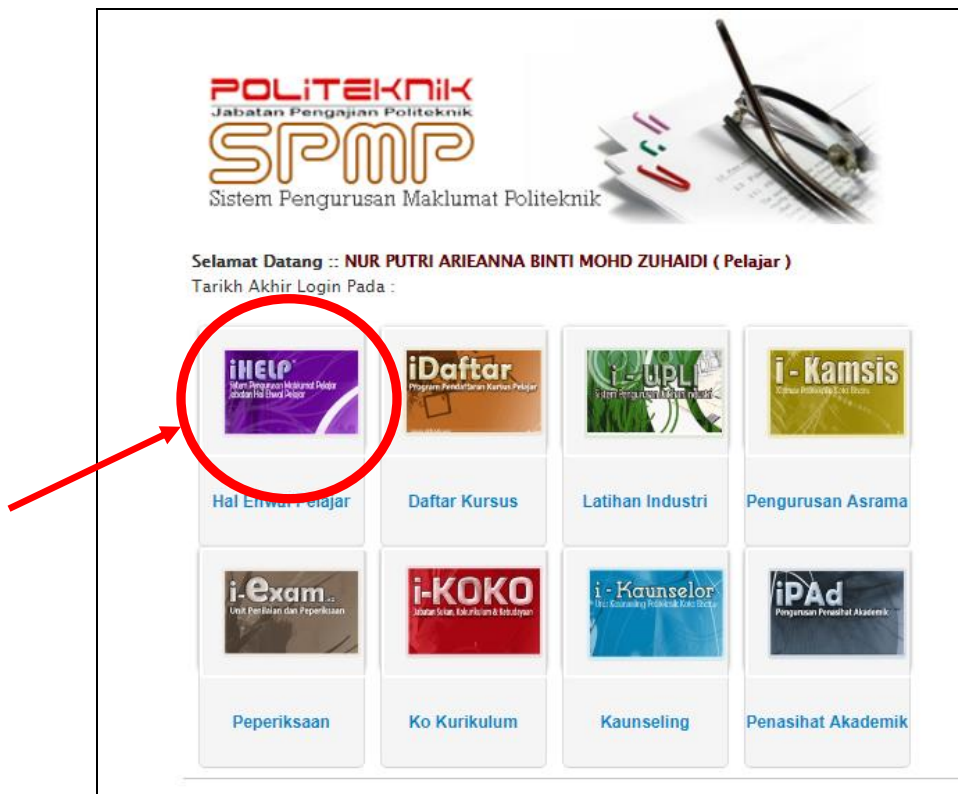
POLITEKNIK
Jabatan Pengajian Politeknik
SPMP
Sistem Pengurusan Maklumat Politeknik

Selamat Datang :: NUR PUTRI ARIEANNA BINTI MOHD ZUHAIDI ( Pelajar )
Tarikh Akhir Login Pada :

iHELP
Sistem Pengurusan Maklumat Pelajar Jabatan Hal Ehwal Pelajar
Hal Ehwal Pelajar

iDaftar
Program Pendaftaran Kursus Pelajar
Daftar Kursus

i-UPLI
Sistem Pengurusan Latihan Industri
Latihan Industri

i-Kamsis
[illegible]
Pengurusan Asrama

i-exam
Unit Penilaian dan Peperiksaan
Peperiksaan

i-KOKO
Jabatan Sukan, Kokurikulum & Kebudayaan
Ko Kurikulum

i-Kaunselor
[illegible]
Kaunseling

iPAd
Pengurusan Penasihat Akademik
Penasihat Akademik